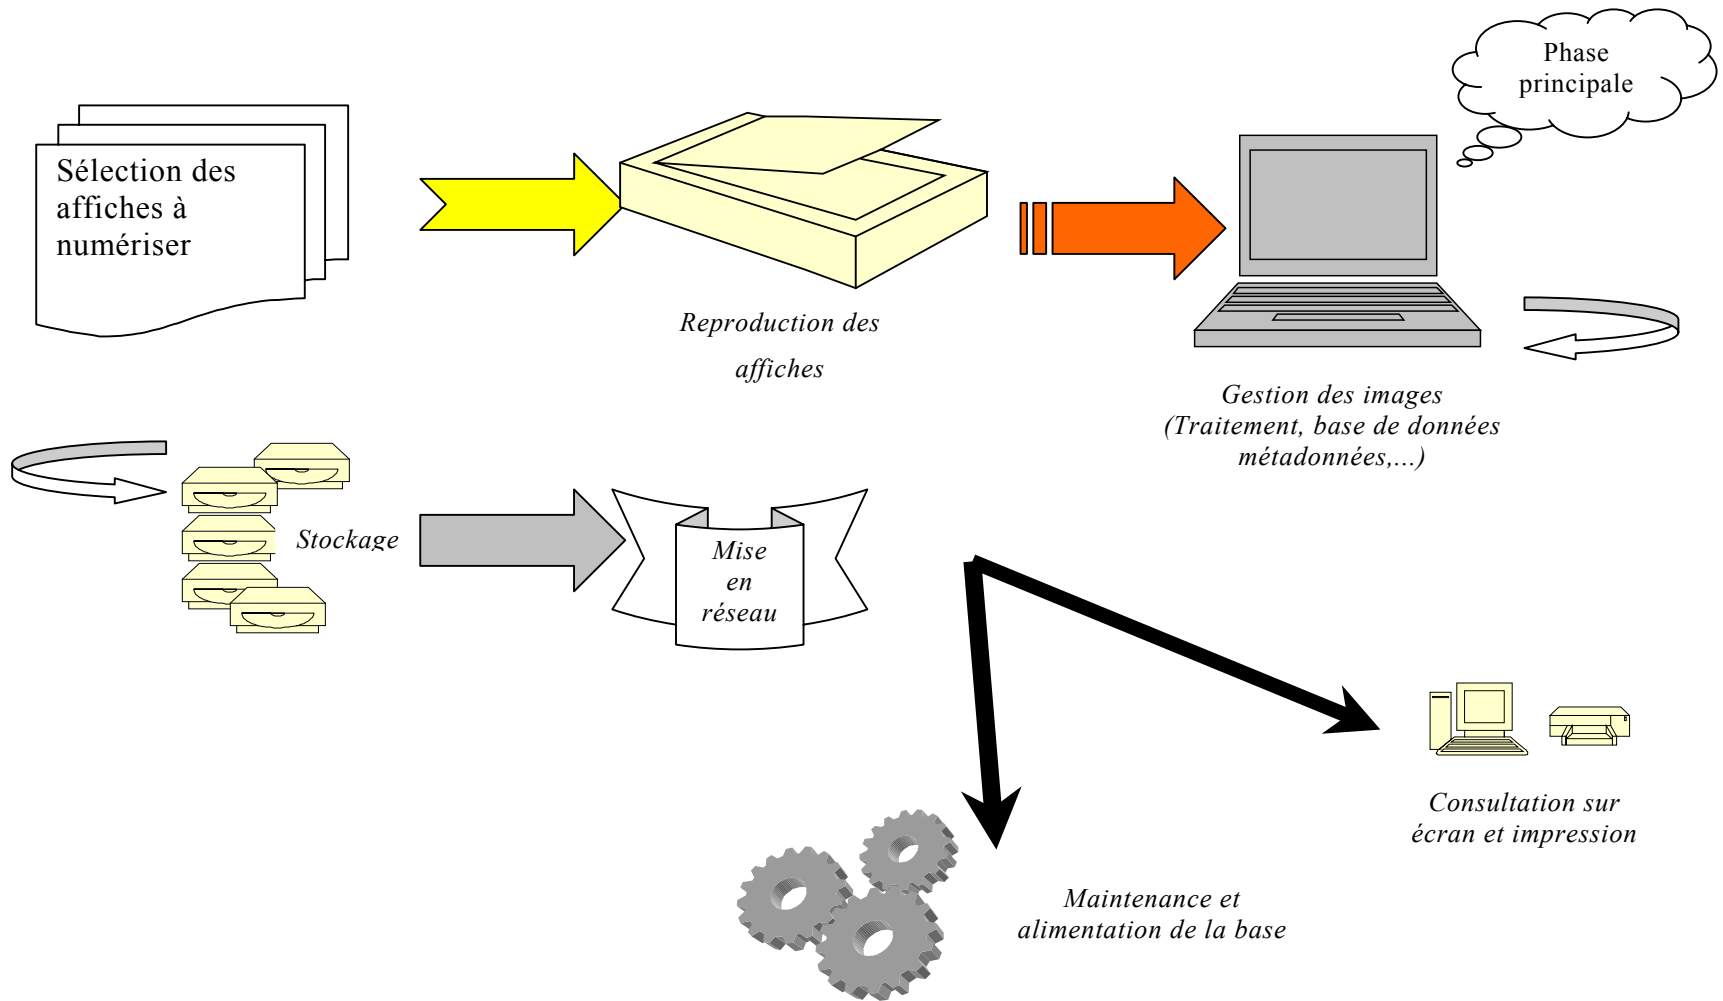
Sélection des affiches à numériser

Reproduction des affiches

Phase principale

Gestion des images (Traitement, base de données métadonnées,...)

Stockage

Mise en réseau

Consultation sur écran et impression

Maintenance et alimentation de la base